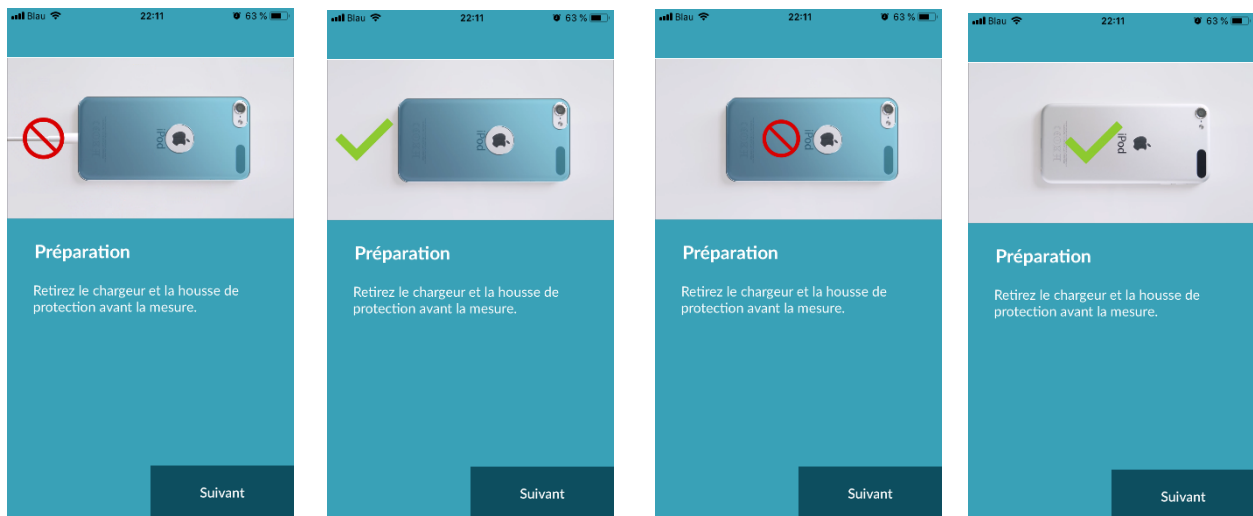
Blau 22:11 63 %

iPod

Préparation

Retirez le chargeur et la housse de protection avant la mesure.

Suivant

Blau 22:11 63 %

iPod

Préparation

Retirez le chargeur et la housse de protection avant la mesure.

Suivant

Blau 22:11 63 %

iPod

Préparation

Retirez le chargeur et la housse de protection avant la mesure.

Suivant

Blau 22:11 63 %

iPod

Préparation

Retirez le chargeur et la housse de protection avant la mesure.

Suivant